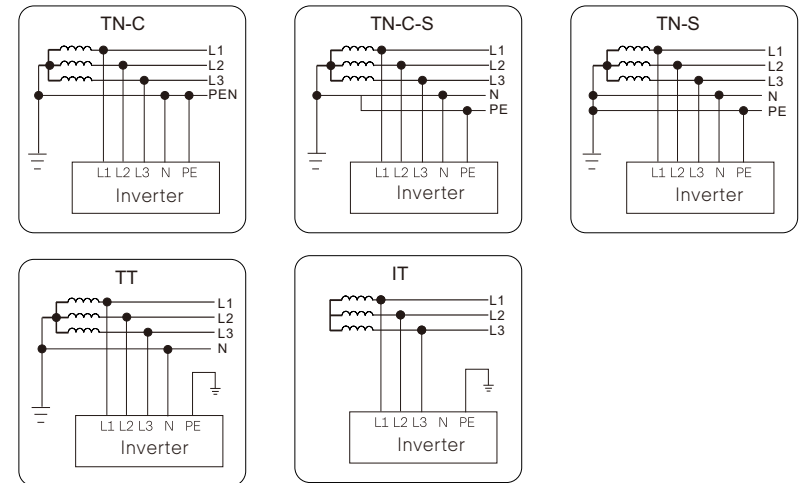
TN-C

L1
L2
L3
PEN

L1 L2 L3 N PE
Inverter

TN-C-S

L1
L2
L3
N
PE

L1 L2 L3 N PE
Inverter

TN-S

L1
L2
L3
N
PE

L1 L2 L3 N PE
Inverter

TT

L1
L2
L3
N

L1 L2 L3 N PE
Inverter

IT

L1
L2
L3

L1 L2 L3 N PE
Inverter